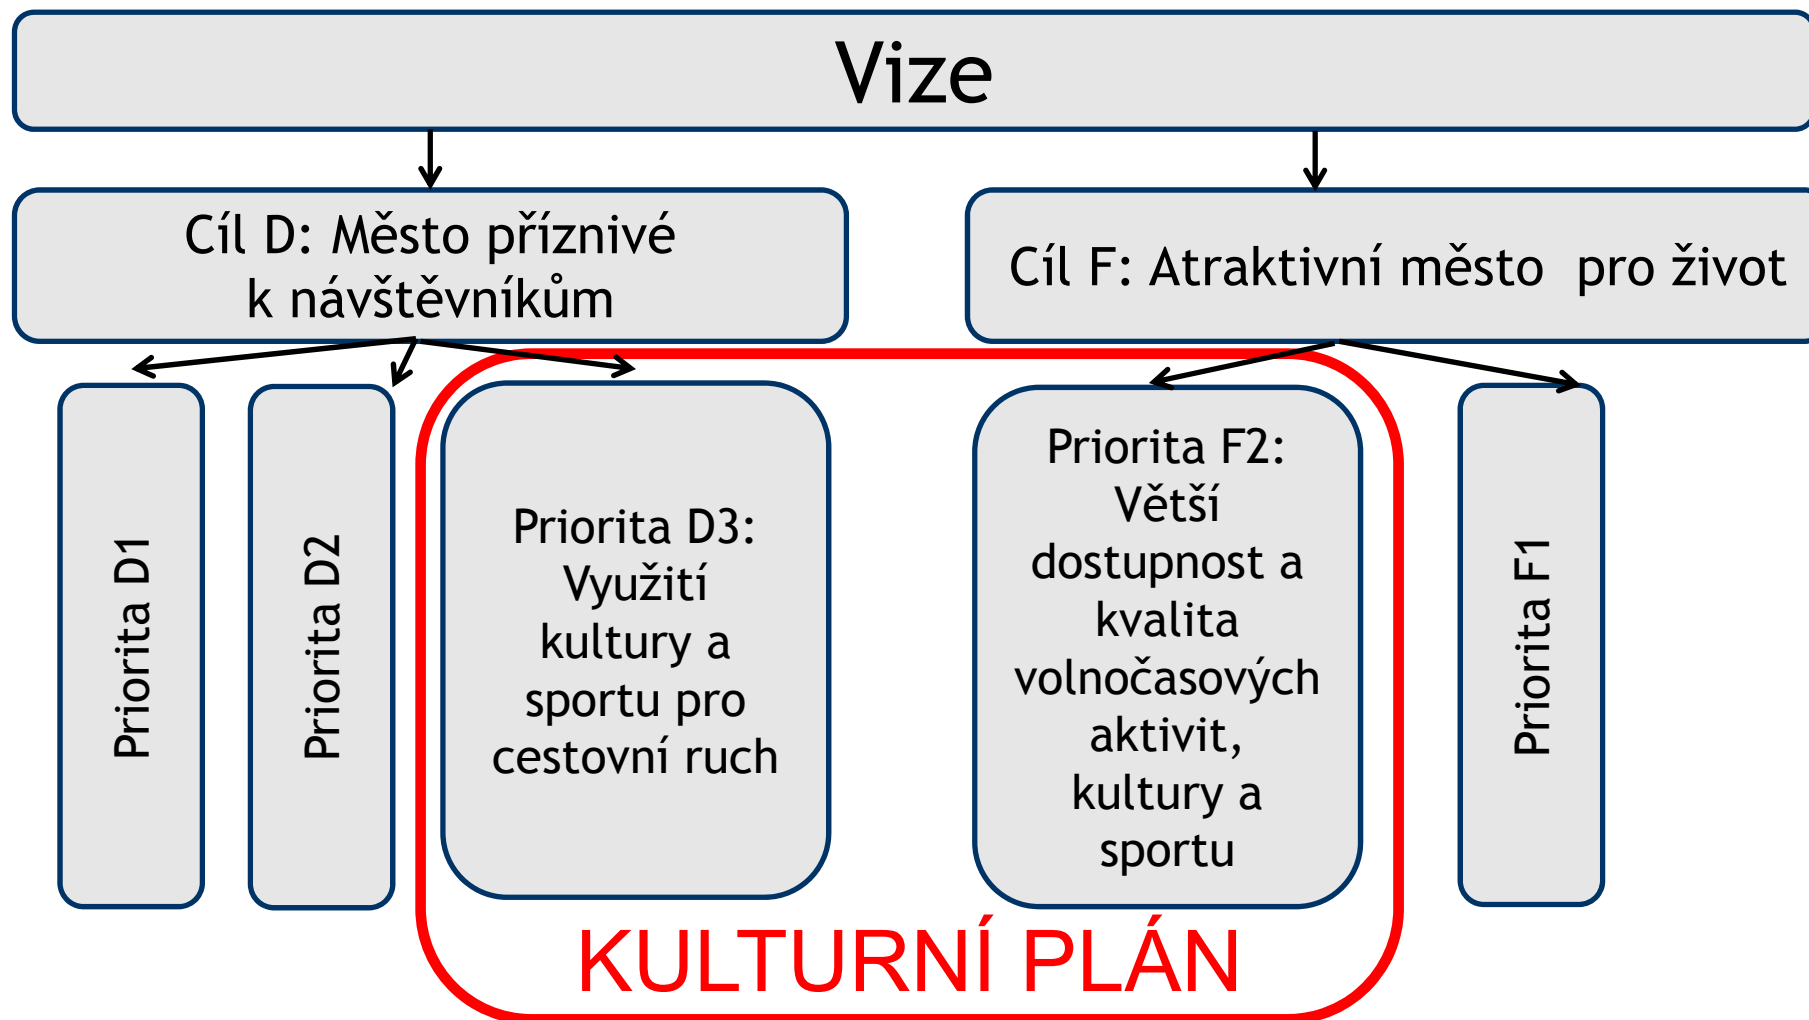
Vize

Cíl D: Město příznivé k návštěvníkům

Cíl F: Atraktivní město pro život

Priorita D1

Priorita D2

Priorita D3: Využití kultury a sportu pro cestovní ruch

Priorita F2: Větší dostupnost a kvalita volnočasových aktivit, kultury a sportu

Priorita F1

KULTURNÍ PLÁN